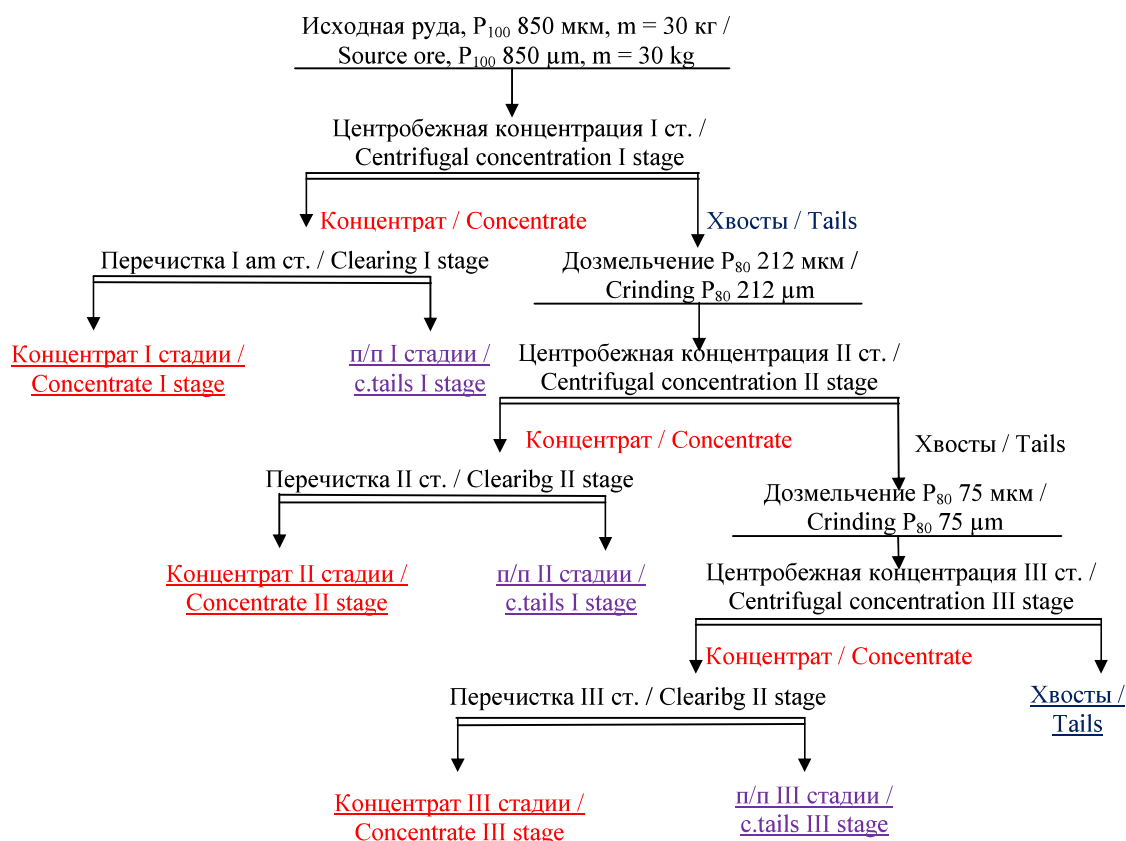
Исходная руда, $P_{100}$ 850 мкм, m = 30 кг / Source ore, $P_{100}$ 850 μm, m = 30 kg

Центробежная концентрация I ст. / Centrifugal concentration I stage

Концентрат / Concentrate

Хвосты / Tails

Перечистка I am ст. / Clearing I stage

Дозмельчение $P_{80}$ 212 мкм / Crinding $P_{80}$ 212 μm

Концентрат I стадии / Concentrate I stage

п/п I стадии / c.tails I stage

Центробежная концентрация II ст. / Centrifugal concentration II stage

Концентрат / Concentrate

Хвосты / Tails

Перечистка II ст. / Clearibg II stage

Дозмельчение $P_{80}$ 75 мкм / Crinding $P_{80}$ 75 μm

Концентрат II стадии / Concentrate II stage

п/п II стадии / c.tails I stage

Центробежная концентрация III ст. / Centrifugal concentration III stage

Концентрат / Concentrate

Перечистка III ст. / Clearibg II stage

Хвосты / Tails

Концентрат III стадии / Concentrate III stage

п/п III стадии / c.tails III stage